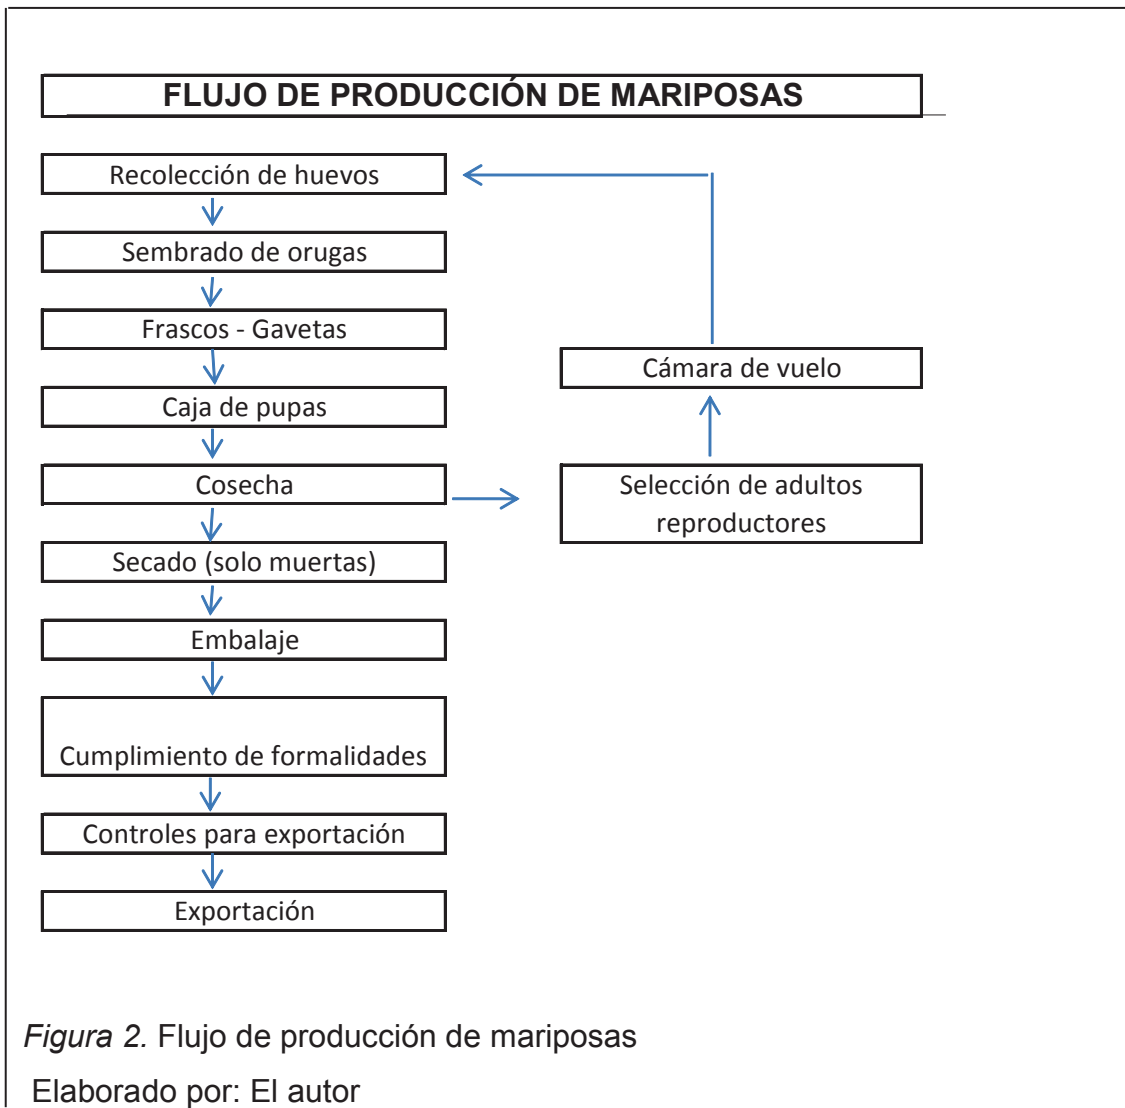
FLUJO DE PRODUCCIÓN DE MARIPOSAS

Recolección de huevos

Sembrado de orugas

Frascos - Gavetas

Caja de pupas

Cosecha

Secado (solo muertas)

Embalaje

Cumplimiento de formalidades

Controles para exportación

Exportación

Cámara de vuelo

Selección de adultos reproductores

*Figura 2.* Flujo de producción de mariposas

Elaborado por: El autor